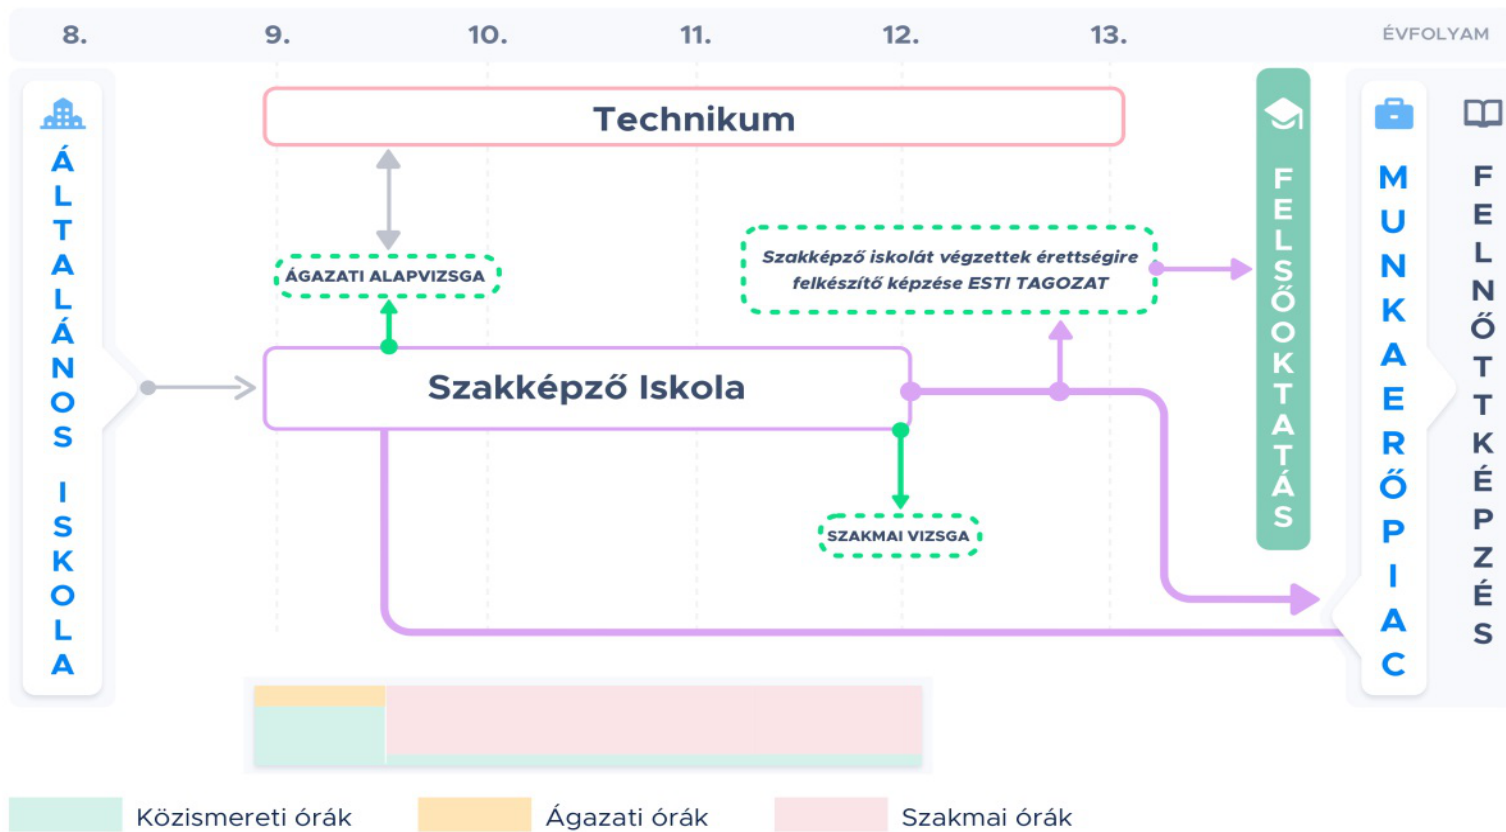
8. 9. 10. 11. 12. 13. ÉVFOLYAM

ÁLTALÁNOS ISKOLA

Technikum

ÁGAZATI ALAPVIZSGA

Szakképző iskolát végzettek érettségire felkészítő képzése ESTI TAGOZAT

Szakképző Iskola

SZAKMAI VIZSGA

FELSŐOKTATÁS

MUNKAERŐPIAC

FELNŐTTKÉPZÉS

Közismereti órák
Ágazati órák
Szakmai órák